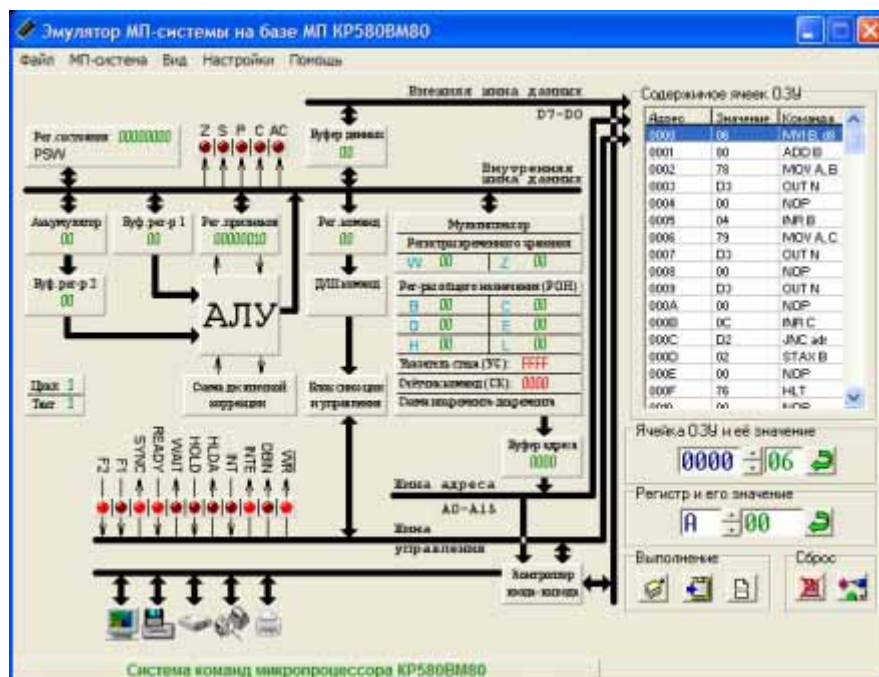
Эмулятор МП-системы на базе МП КР580ВМ80

Файл МП-система Вид Настройки Помощь

Внешняя шина данных
D7-D0

Рег.состояния 00000000
PSW

Z S P C AC

Буфер данных
00

Внутренняя шина данных

Аккумулятор
00

Буф.рег-р 1
00

Рег.признаков
00000010

Рег.команд
00

Мультиплексор
Регистры временного хранения
W 00 | Z 00

Буф.рег-р 2
00

АЛУ

ДШ команд

Рег-ры общего назначения (РОН)
B 00 | C 00
D 00 | E 00
H 00 | L 00
Указатель стека (УС): FFFF
Счётчик команд (СК): 0000
Схема инкремента декремента

Цикл 1
Такт 1

Схема десятичной коррекции

Блок синхр.ции и управления

Буфер адреса
0000

F2 F1 SYNC READY WAIT HOLD HLDA INT INTE DBIN WR

Шина адреса
A0-A15

Шина управления

Контроллер ввода-вывода

Содержимое ячеек ОЗУ

| Адрес | Значение | Команда |
|---|---|---|
| 0000 | 06 | MVI B, d8 |
| 0001 | 00 | ADD B |
| 0002 | 78 | MOV A, B |
| 0003 | D3 | OUT N |
| 0004 | 00 | NOP |
| 0005 | 04 | INR B |
| 0006 | 79 | MOV A, C |
| 0007 | D3 | OUT N |
| 0008 | 00 | NOP |
| 0009 | D3 | OUT N |
| 000A | 00 | NOP |
| 000B | 0C | INR C |
| 000C | D2 | JNC adr |
| 000D | 02 | STAX B |
| 000E | 00 | NOP |
| 000F | 76 | HLT |
| 0010 | 00 | NOP |

Ячейка ОЗУ и её значение
0000 06

Регистр и его значение
A 00

Выполнение

Сброс

Система команд микропроцессора КР580ВМ80